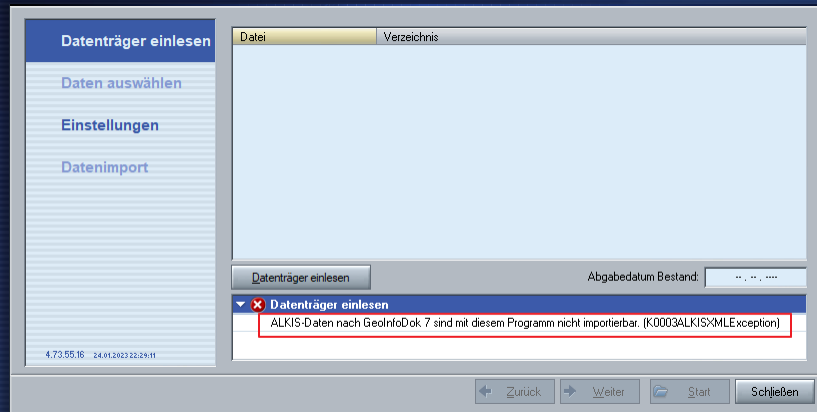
Datenträger einlesen
Daten auswählen
Einstellungen
Datenimport

4.73.55.16 24.01.2023 22:29:11

| Datei | Verzeichnis |
|---|---|

Datenträger einlesen

Abgabedatum Bestand: -- . -- . ----

Datenträger einlesen

ALKIS-Daten nach GeoInfoDok 7 sind mit diesem Programm nicht importierbar. (K0003ALKISXMLException)

Zurück
Weiter
Start
Schließen